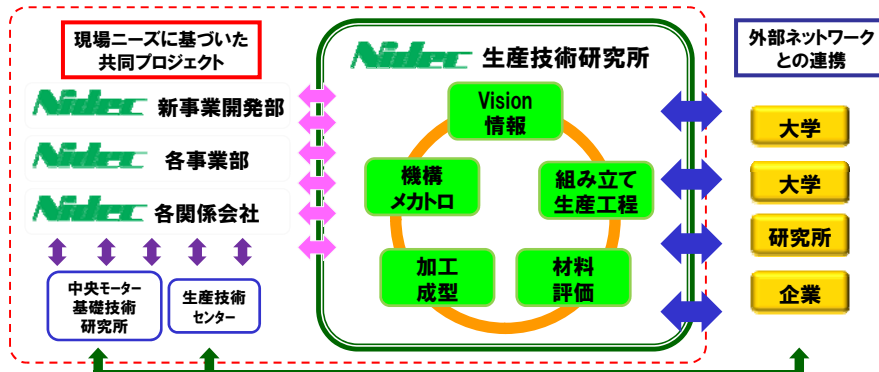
現場ニーズに基づいた共同プロジェクト

Nidec 新事業開発部

Nidec 各事業部

Nidec 各関係会社

中央モーター基礎技術研究所

生産技術センター

Nidec 生産技術研究所

Vision 情報

組み立て生産工程

材料評価

加工成型

機構メカトロ

外部ネットワークとの連携

大学

大学

研究所

企業